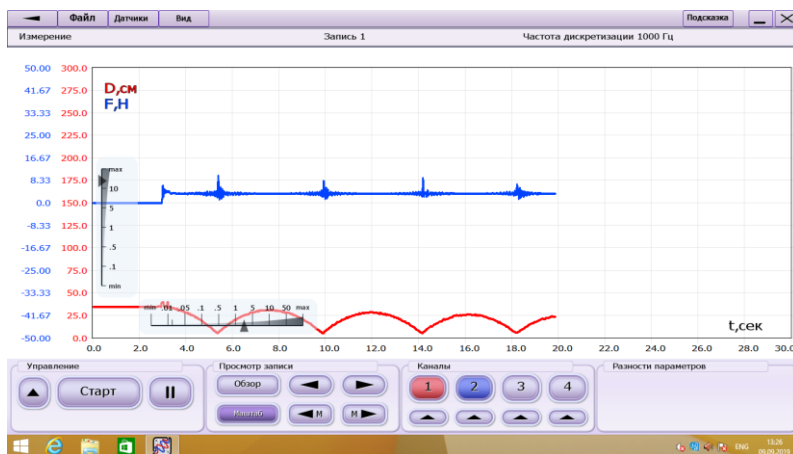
Файл Датчики Вид
Подсказка
Измерение
Запись 1
Частота дискретизации 1000 Гц

D,см
F,Н

| | |
|---|---|
| 50.00 | 300.0 |
| 41.67 | 275.0 |
| 33.33 | 250.0 |
| 25.00 | 225.0 |
| 16.67 | 200.0 |
| 8.33 | 175.0 |
| 0.0 | 150.0 |
| -8.33 | 125.0 |
| -16.67 | 100.0 |
| -25.00 | 75.0 |
| -33.33 | 50.0 |
| -41.67 | 25.0 |
| -50.00 | 0.0 |

max
10
5
1
.5
.1
min

min .01 .05 .1 .5 1 5 10 50 max

t,сек

0.0 2.0 4.0 6.0 8.0 10.0 12.0 14.0 16.0 18.0 20.0 22.0 24.0 26.0 28.0 30.0

Управление
Старт
Просмотр записи
Обзор
Масштаб
M
M
Каналы
1 2 3 4
Разности параметров

ENG 13:26 09.09.2016